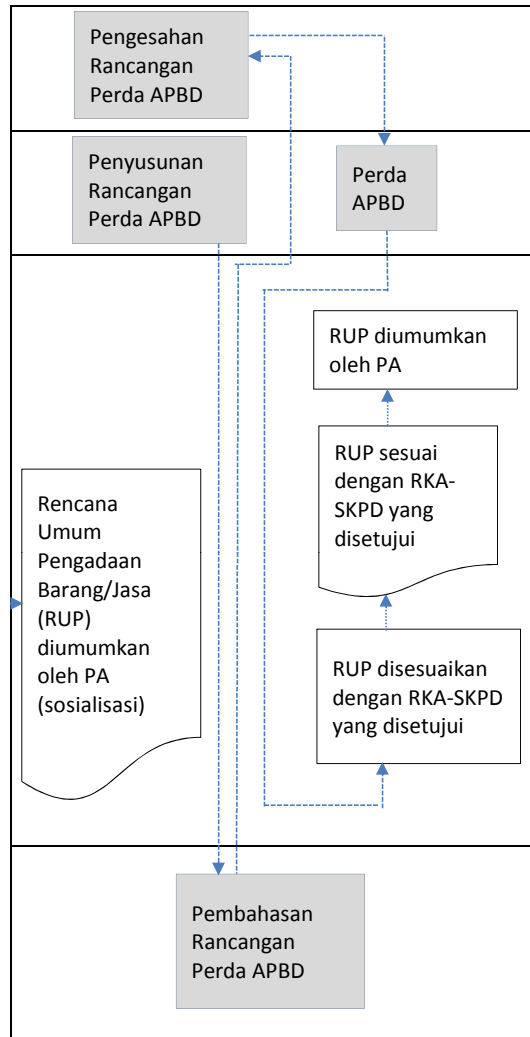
Pengesahan Rancangan Perda APBD

Penyusunan Rancangan Perda APBD

Perda APBD

RUP diumumkan oleh PA

RUP sesuai dengan RKA-SKPD yang disetujui

Rencana Umum Pengadaan Barang/Jasa (RUP) diumumkan oleh PA (sosialisasi)

RUP disesuaikan dengan RKA-SKPD yang disetujui

Pembahasan Rancangan Perda APBD